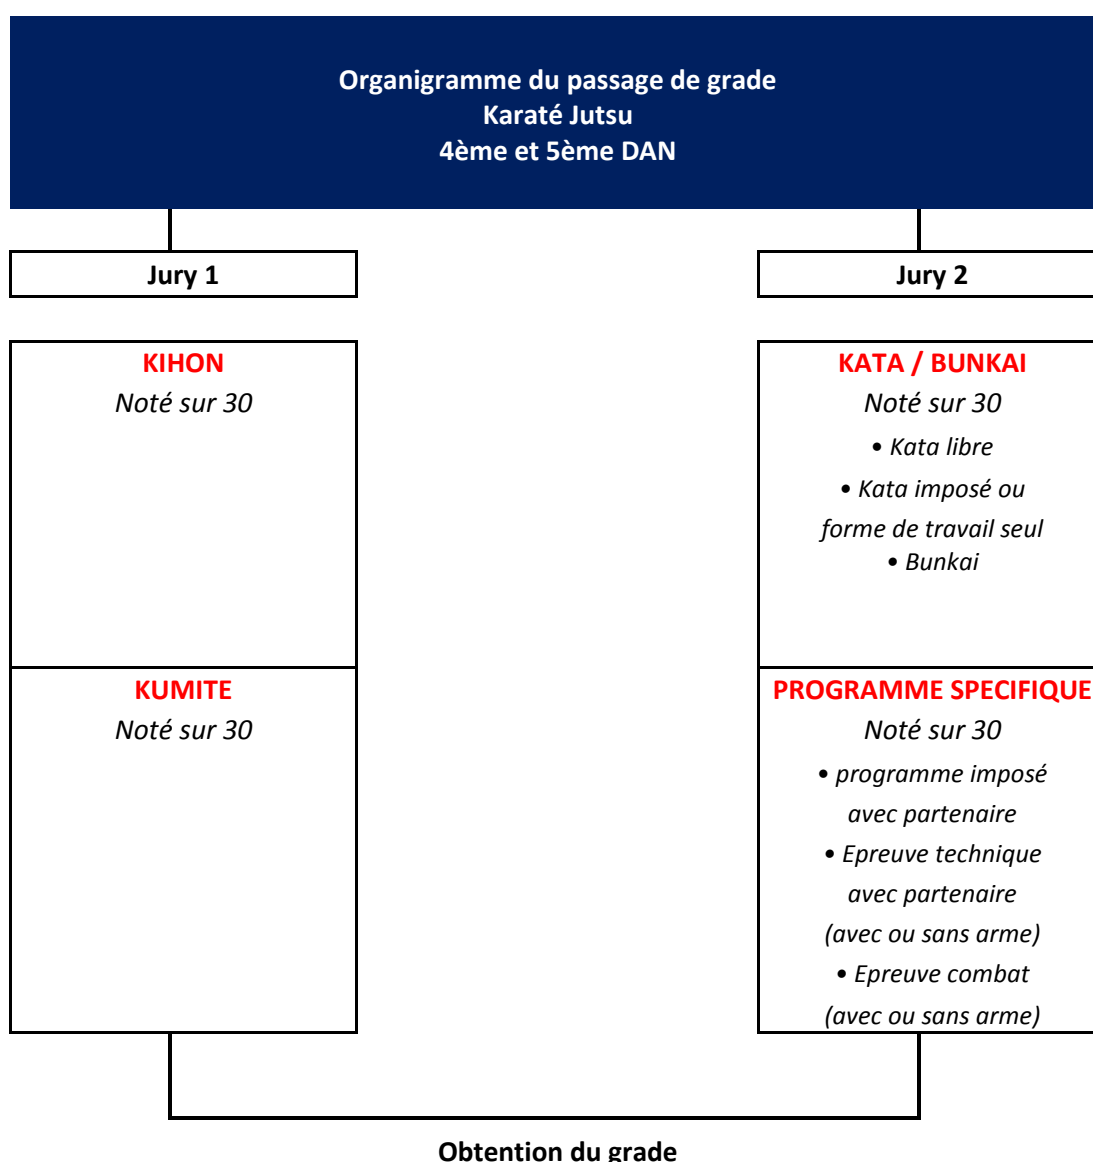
Organigramme du passage de grade
Karaté Jutsu
4ème et 5ème DAN

Jury 1

Jury 2

KIHON
Noté sur 30

KUMITE
Noté sur 30

KATA / BUNKAI
Noté sur 30
• Kata libre
• Kata imposé ou forme de travail seul
• Bunkai

PROGRAMME SPECIFIQUE
Noté sur 30
• programme imposé avec partenaire
• Epreuve technique avec partenaire (avec ou sans arme)
• Epreuve combat (avec ou sans arme)

Obtention du grade